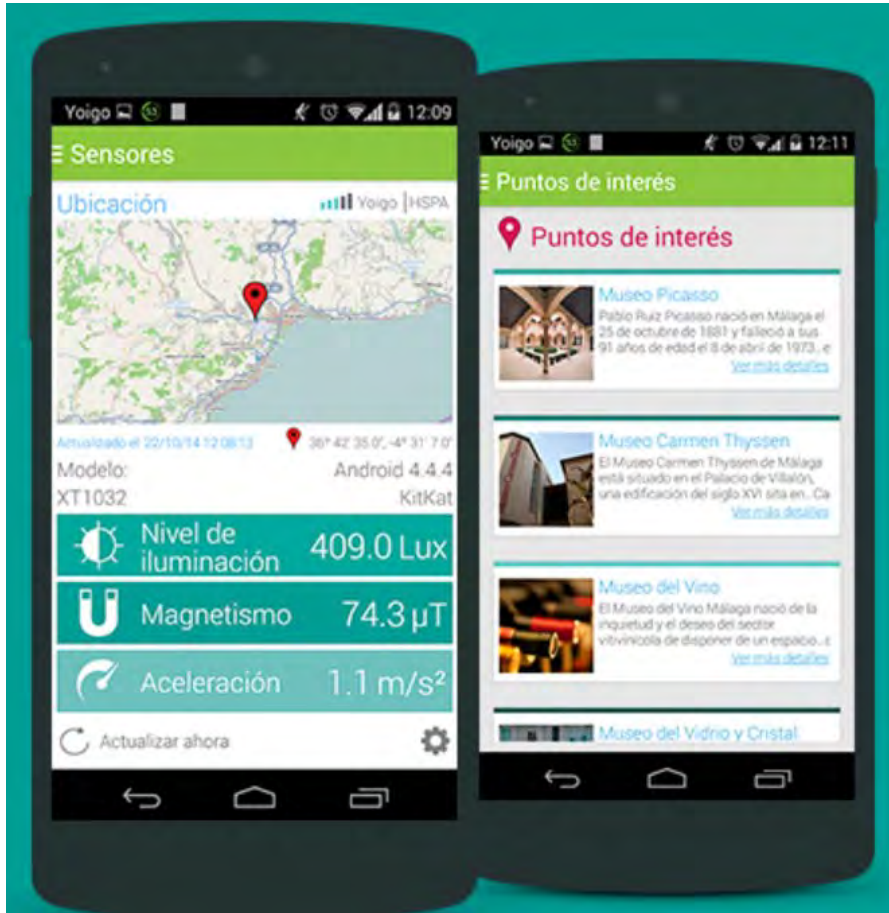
Yoigo 12:09

Sensores

Ubicación Yoigo HSPA

Actualizado el 22/10/14 12:08:13 36° 42' 35.0", -4° 31' 7.0"

Modelo: Android 4.4.4
XT1032 KitKat

Nivel de iluminación 409.0 Lux

Magnetismo 74.3 µT

Aceleración 1.1 m/s²

Actualizar ahora

Yoigo 12:11

Puntos de interés

Puntos de interés

Museo Picasso
Pablo Ruiz Picasso nació en Málaga el 25 de octubre de 1881 y falleció a sus 91 años de edad el 8 de abril de 1973., e
Ver más detalles

Museo Carmen Thyssen
El Museo Carmen Thyssen de Málaga está situado en el Palacio de Villalón, una edificación del siglo XVI sita en.. Ca
Ver más detalles

Museo del Vino
El Museo del Vino Málaga nació de la inquietud y el deseo del sector vitivinícola de disponer de un espacio..c
Ver más detalles

Museo del Vidrio y Cristal